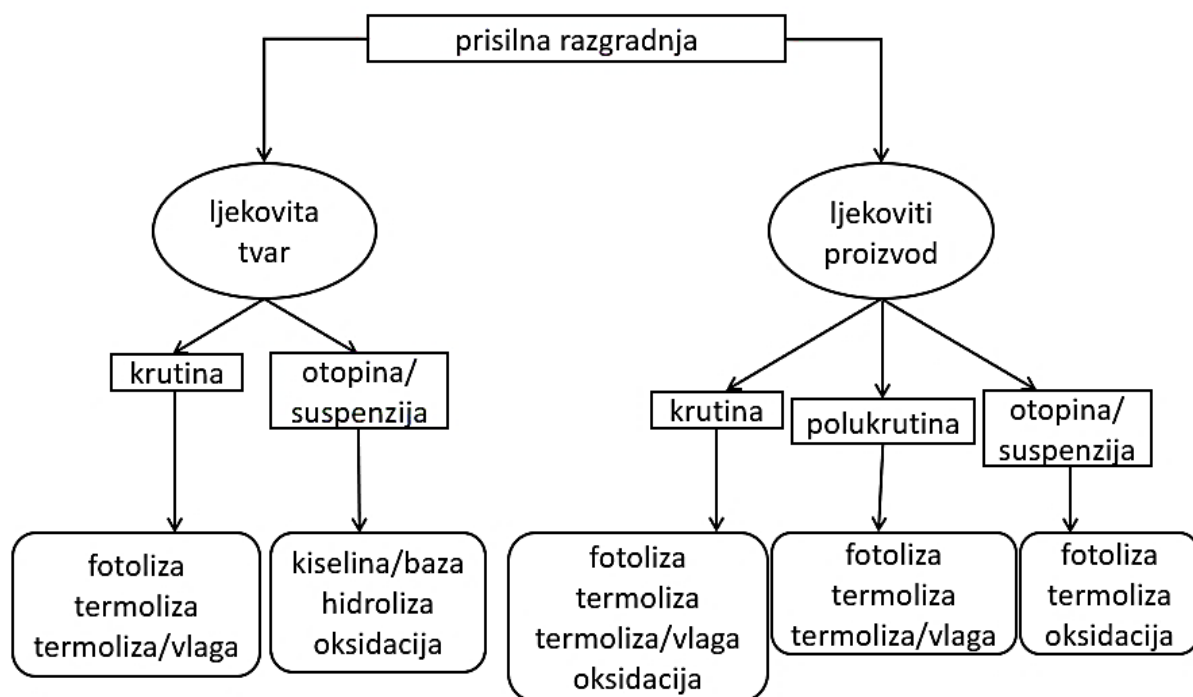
prisilna razgradnja

ljekovita tvar

krutina

fotoliza
termoliza
termoliza/vlaga

otopina/ suspenzija

kiselina/baza
hidroliza
oksidacija

ljekoviti proizvod

krutina

fotoliza
termoliza
termoliza/vlaga
oksidacija

polukrutina

fotoliza
termoliza
termoliza/vlaga

otopina/ suspenzija

fotoliza
termoliza
oksidacija